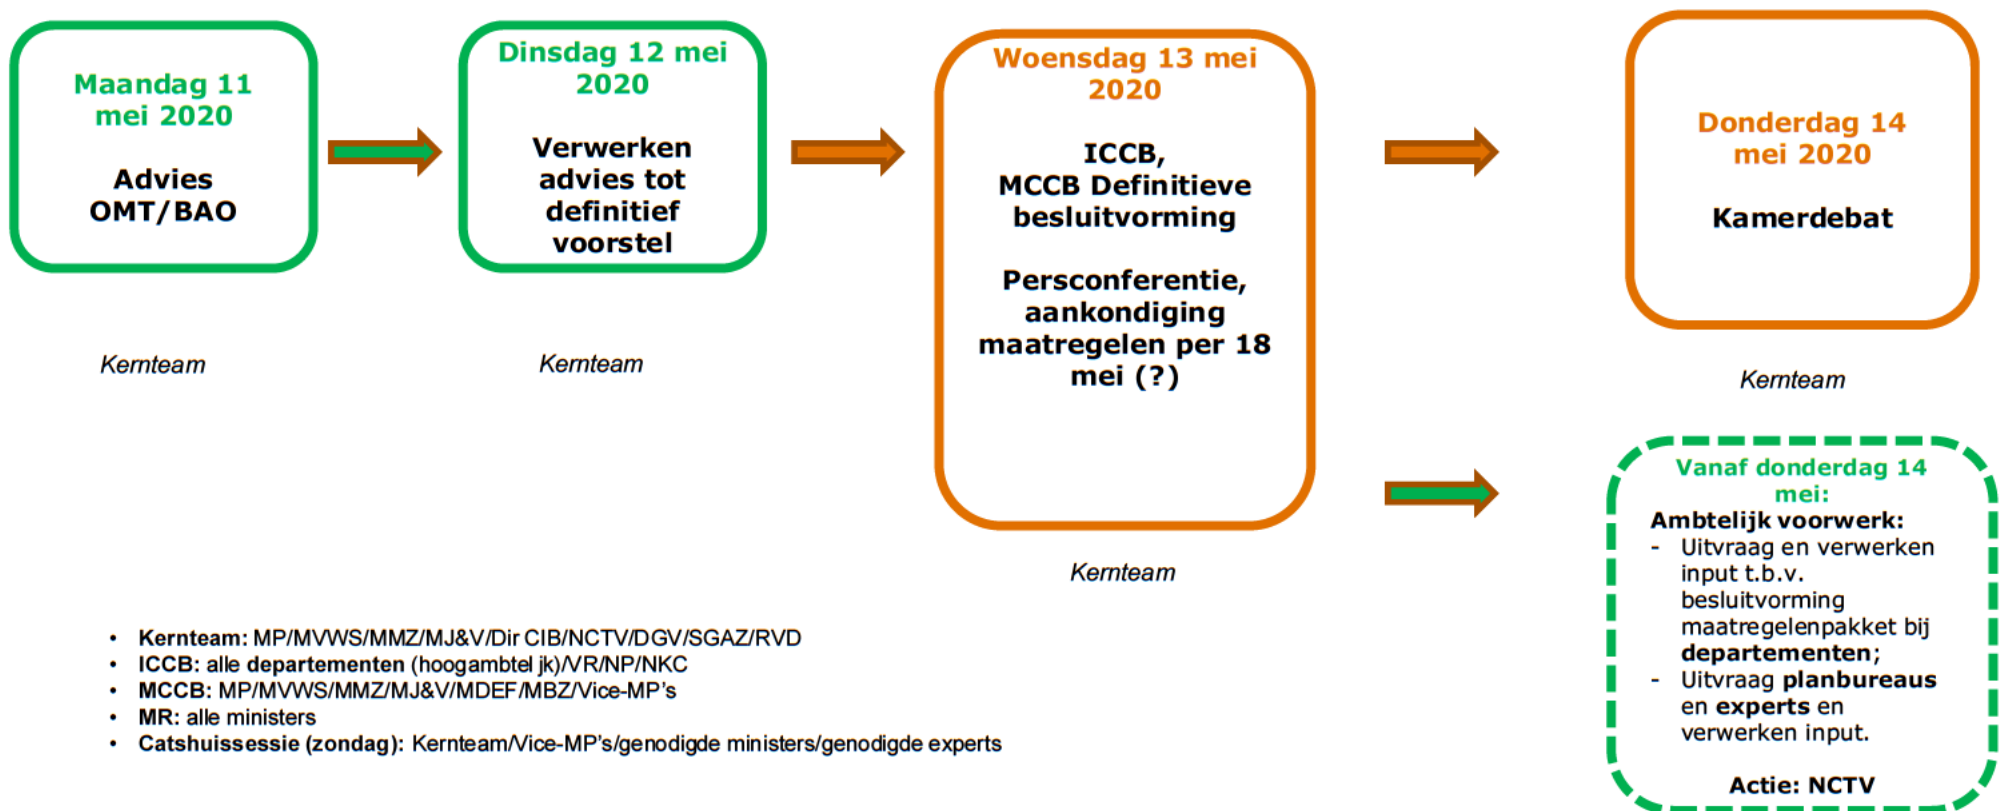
Maandag 11 mei 2020

Advies OMT/BAO

Kernteam

Dinsdag 12 mei 2020

Verwerken advies tot definitief voorstel

Kernteam

Woensdag 13 mei 2020

ICCB, MCCB Definitieve besluitvorming

Persconferentie, aankondiging maatregelen per 18 mei (?)

Kernteam

Donderdag 14 mei 2020

Kamerdebat

Kernteam

Vanaf donderdag 14 mei:
Ambtelijk voorwerk:
- Uitvraag en verwerken input t.b.v. besluitvorming maatregelenpakket bij departementen;
- Uitvraag planbureaus en experts en verwerken input.

Actie: NCTV

• Kernteam: MP/MVWS/MMZ/MJ&V/Dir CIB/NCTV/DGV/SGAZ/RVD
• ICCB: alle departementen (hoogambtel jk)/VR/NP/NKC
• MCCB: MP/MVWS/MMZ/MJ&V/MDEF/MBZ/Vice-MP's
• MR: alle ministers
• Catshuissessie (zondag): Kernteam/Vice-MP's/genodigde ministers/genodigde experts